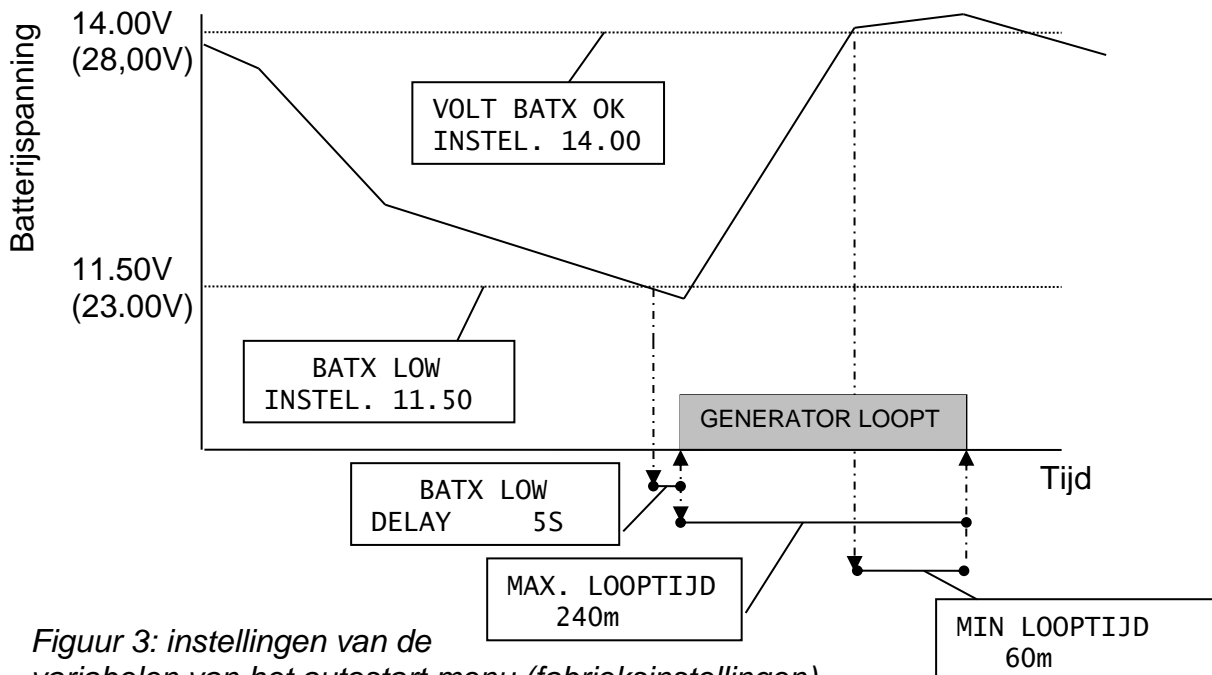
Batterijspanning

14.00V
(28,00V)

VOLT BATX OK
INSTEL. 14.00

11.50V
(23.00V)

BATX LOW
INSTEL. 11.50

GENERATOR LOOPT

Tijd

BATX LOW
DELAY 5S

MAX. LOOPTIJD
240m

MIN LOOPTIJD
60m

Figuur 3: instellingen van de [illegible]